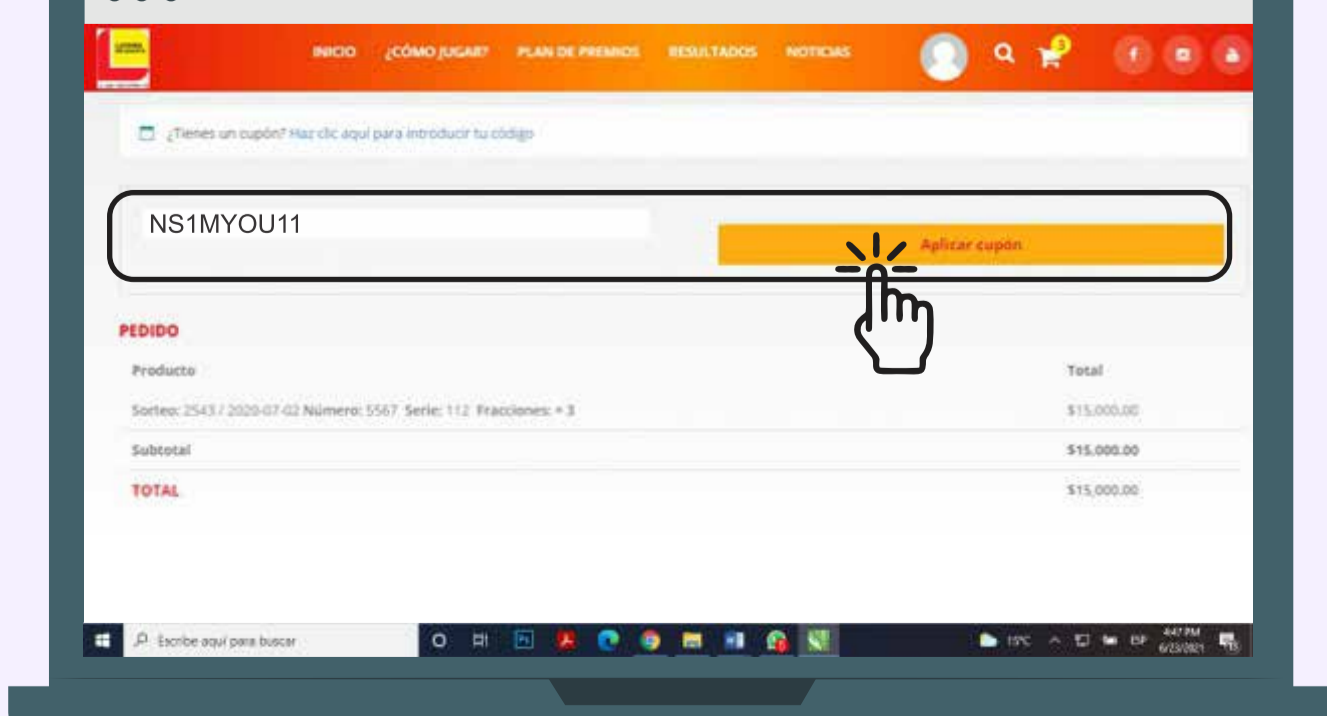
INICIO ¿CÓMO JUGAR? PLAN DE PREMIOS RESULTADOS NOTICIAS

3

¿Tienes un cupón? Haz clic aquí para introducir tu código

NS1MYOU11

Aplicar cupón

PEDIDO

| Producto | Total |
|---|---|
| Sorteo: 2543 / 2020-07-02 Número: 5567 Serie: 112 Fracciones: × 3 | \$15,000.00 |
| Subtotal | \$15,000.00 |
| TOTAL | \$15,000.00 |

Escribe aquí para buscar

15°C ESP 4:47 PM 6/23/2021